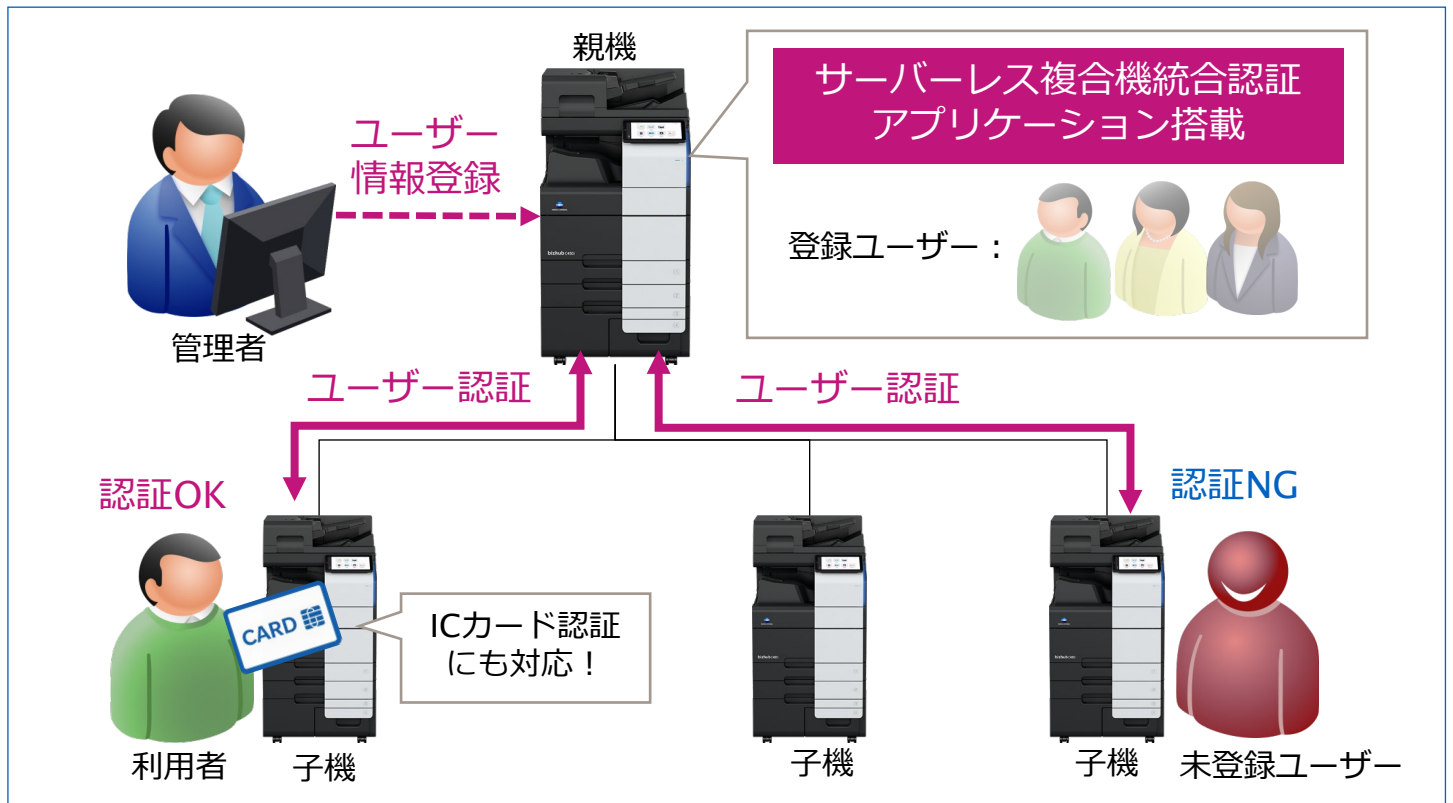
親機

サーバーレス複合機統合認証アプリケーション搭載

ユーザー情報登録

登録ユーザー：

管理者

ユーザー認証

ユーザー認証

認証OK

認証NG

CARD

ICカード認証にも対応！

利用者

子機

子機

子機

未登録ユーザー